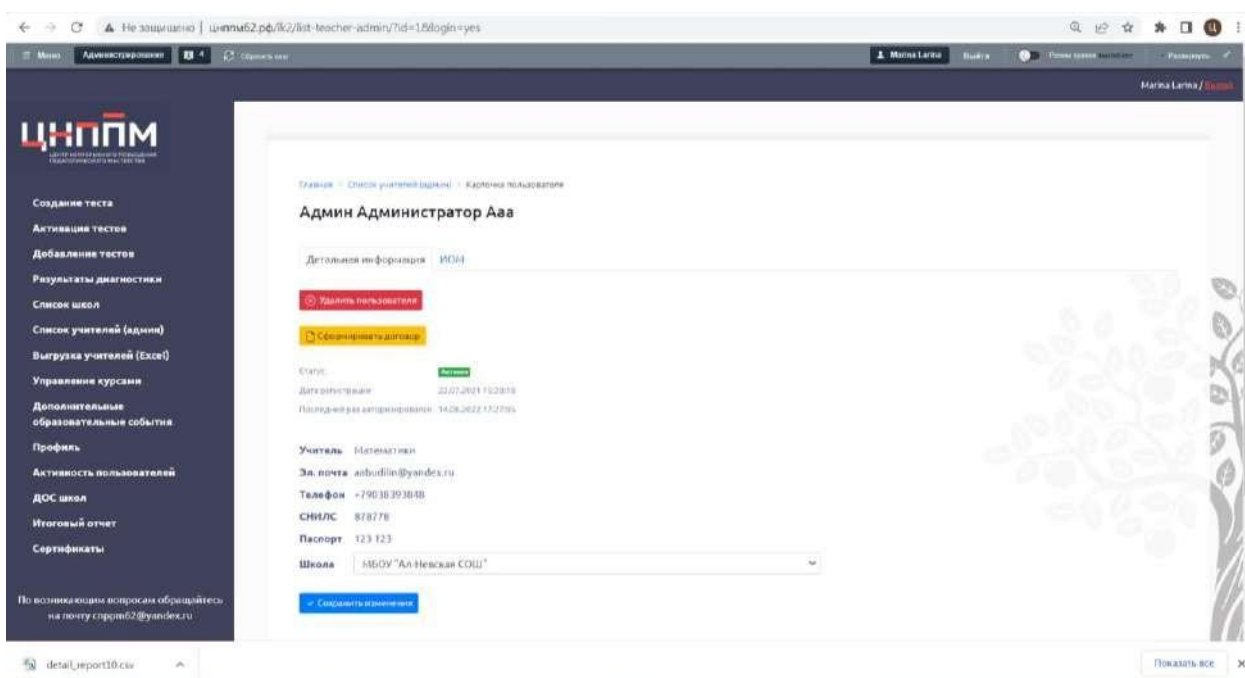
▲ Не защищено | цнппм62.рф/lk2/list-teacher-admin/?id=1&login=yes

Меню Администрирование 4 Сбросить кеш

Marina Larina Выйти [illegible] Развернуть

Marina Larina / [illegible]

ЦНППМ

Создание теста
Активация тестов
Добавление тестов
Результаты диагностики
Список школ
Список учителей (админ)
Выгрузка учителей (Excel)
Управление курсами
Дополнительные образовательные события
Профиль
Активность пользователей
ДОС школ
Итоговый отчет
Сертификаты

По возникающим вопросам обращайтесь на почту cnppm62@yandex.ru

Главная / Список учителей (админ) / Карточка пользователя

Админ Администратор Ааа

Детальная информация ИОМ

Удалить пользователя

Сформировать договор

Статус: Активен
Дата регистрации: 22.07.2021 15:20:19
Последний раз авторизировался: 14.06.2022 17:27:05

Учитель Математики
Эл. почта anbudilin@yandex.ru
Телефон +79038393848
СНИЛС 878778
Паспорт 123 123
Школа МБОУ "Ал-Невская СОШ"

Сохранить изменения

detail_report10.csv

Показать все